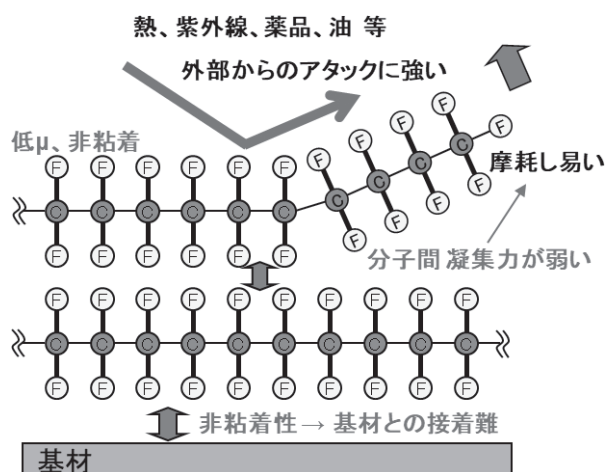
熱、紫外線、薬品、油 等

外部からのアタックに強い

低μ、非粘着

F F F F F F F F F F F F F

C C C C C C C C C C C

F F F F F F F F F F F F

摩耗し易い

分子間 凝集力が弱い

F F F F F F F F F F

C C C C C C C C C C

F F F F F F F F F F

非粘着性 → 基材との接着難

基材